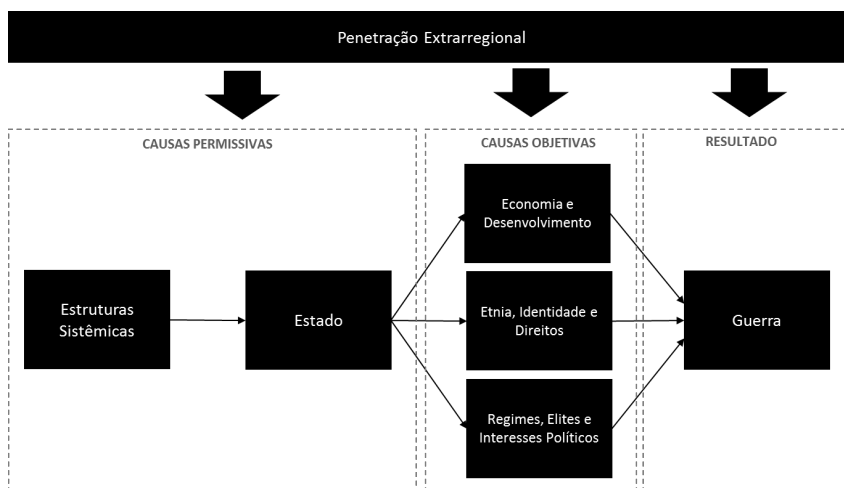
Penetração Extrarregional

CAUSAS PERMISSIVAS

CAUSAS OBJETIVAS

RESULTADO

Estruturas Sistêmicas

Estado

Economia e Desenvolvimento

Etnia, Identidade e Direitos

Regimes, Elites e Interesses Políticos

Guerra